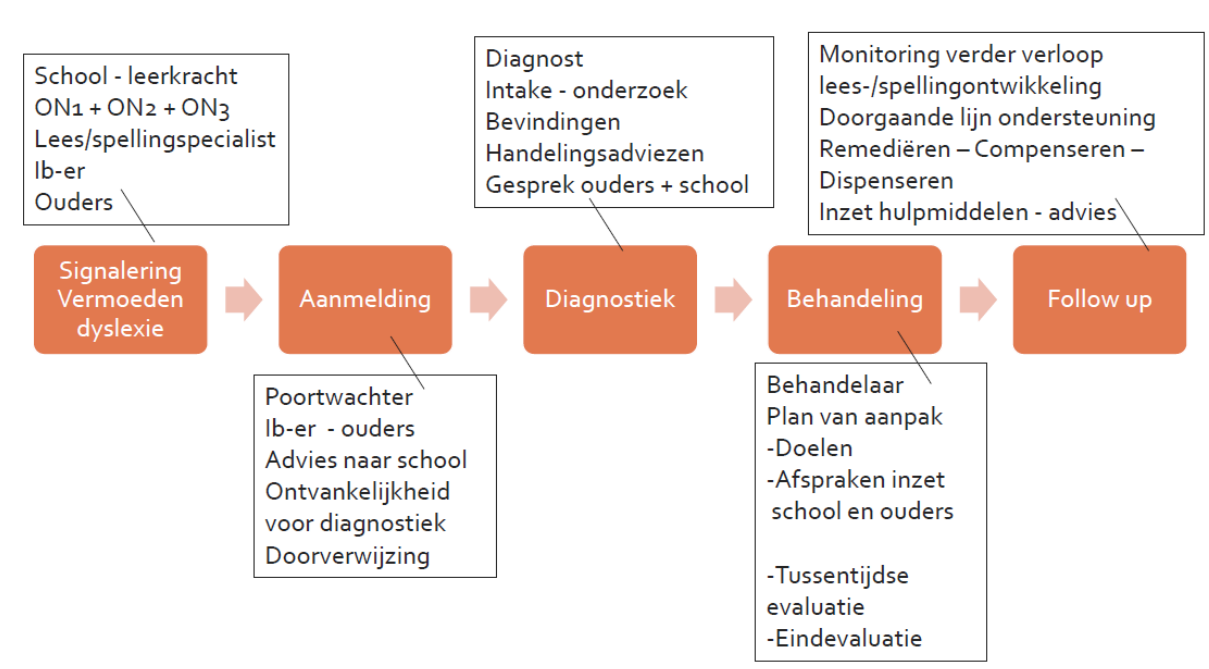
School - leerkracht
ON1 + ON2 + ON3
Lees/spellingspecialist
Ib-er
Ouders

Signalering Vermoeden dyslexie

Aanmelding

Poortwachter
Ib-er - ouders
Advies naar school
Ontvankelijkheid voor diagnostiek
Doorverwijzing

Diagnost
Intake - onderzoek
Bevindingen
Handelingsadviezen
Gesprek ouders + school

Diagnostiek

Behandeling

Behandelaar
Plan van aanpak
-Doelen
-Afspraken inzet school en ouders

-Tussentijdse evaluatie
-Eindevaluatie

Monitoring verder verloop lees-/spellingontwikkeling
Doorgaande lijn ondersteuning
Remediëren – Compenseren – Dispenseren
Inzet hulpmiddelen - advies

Follow up